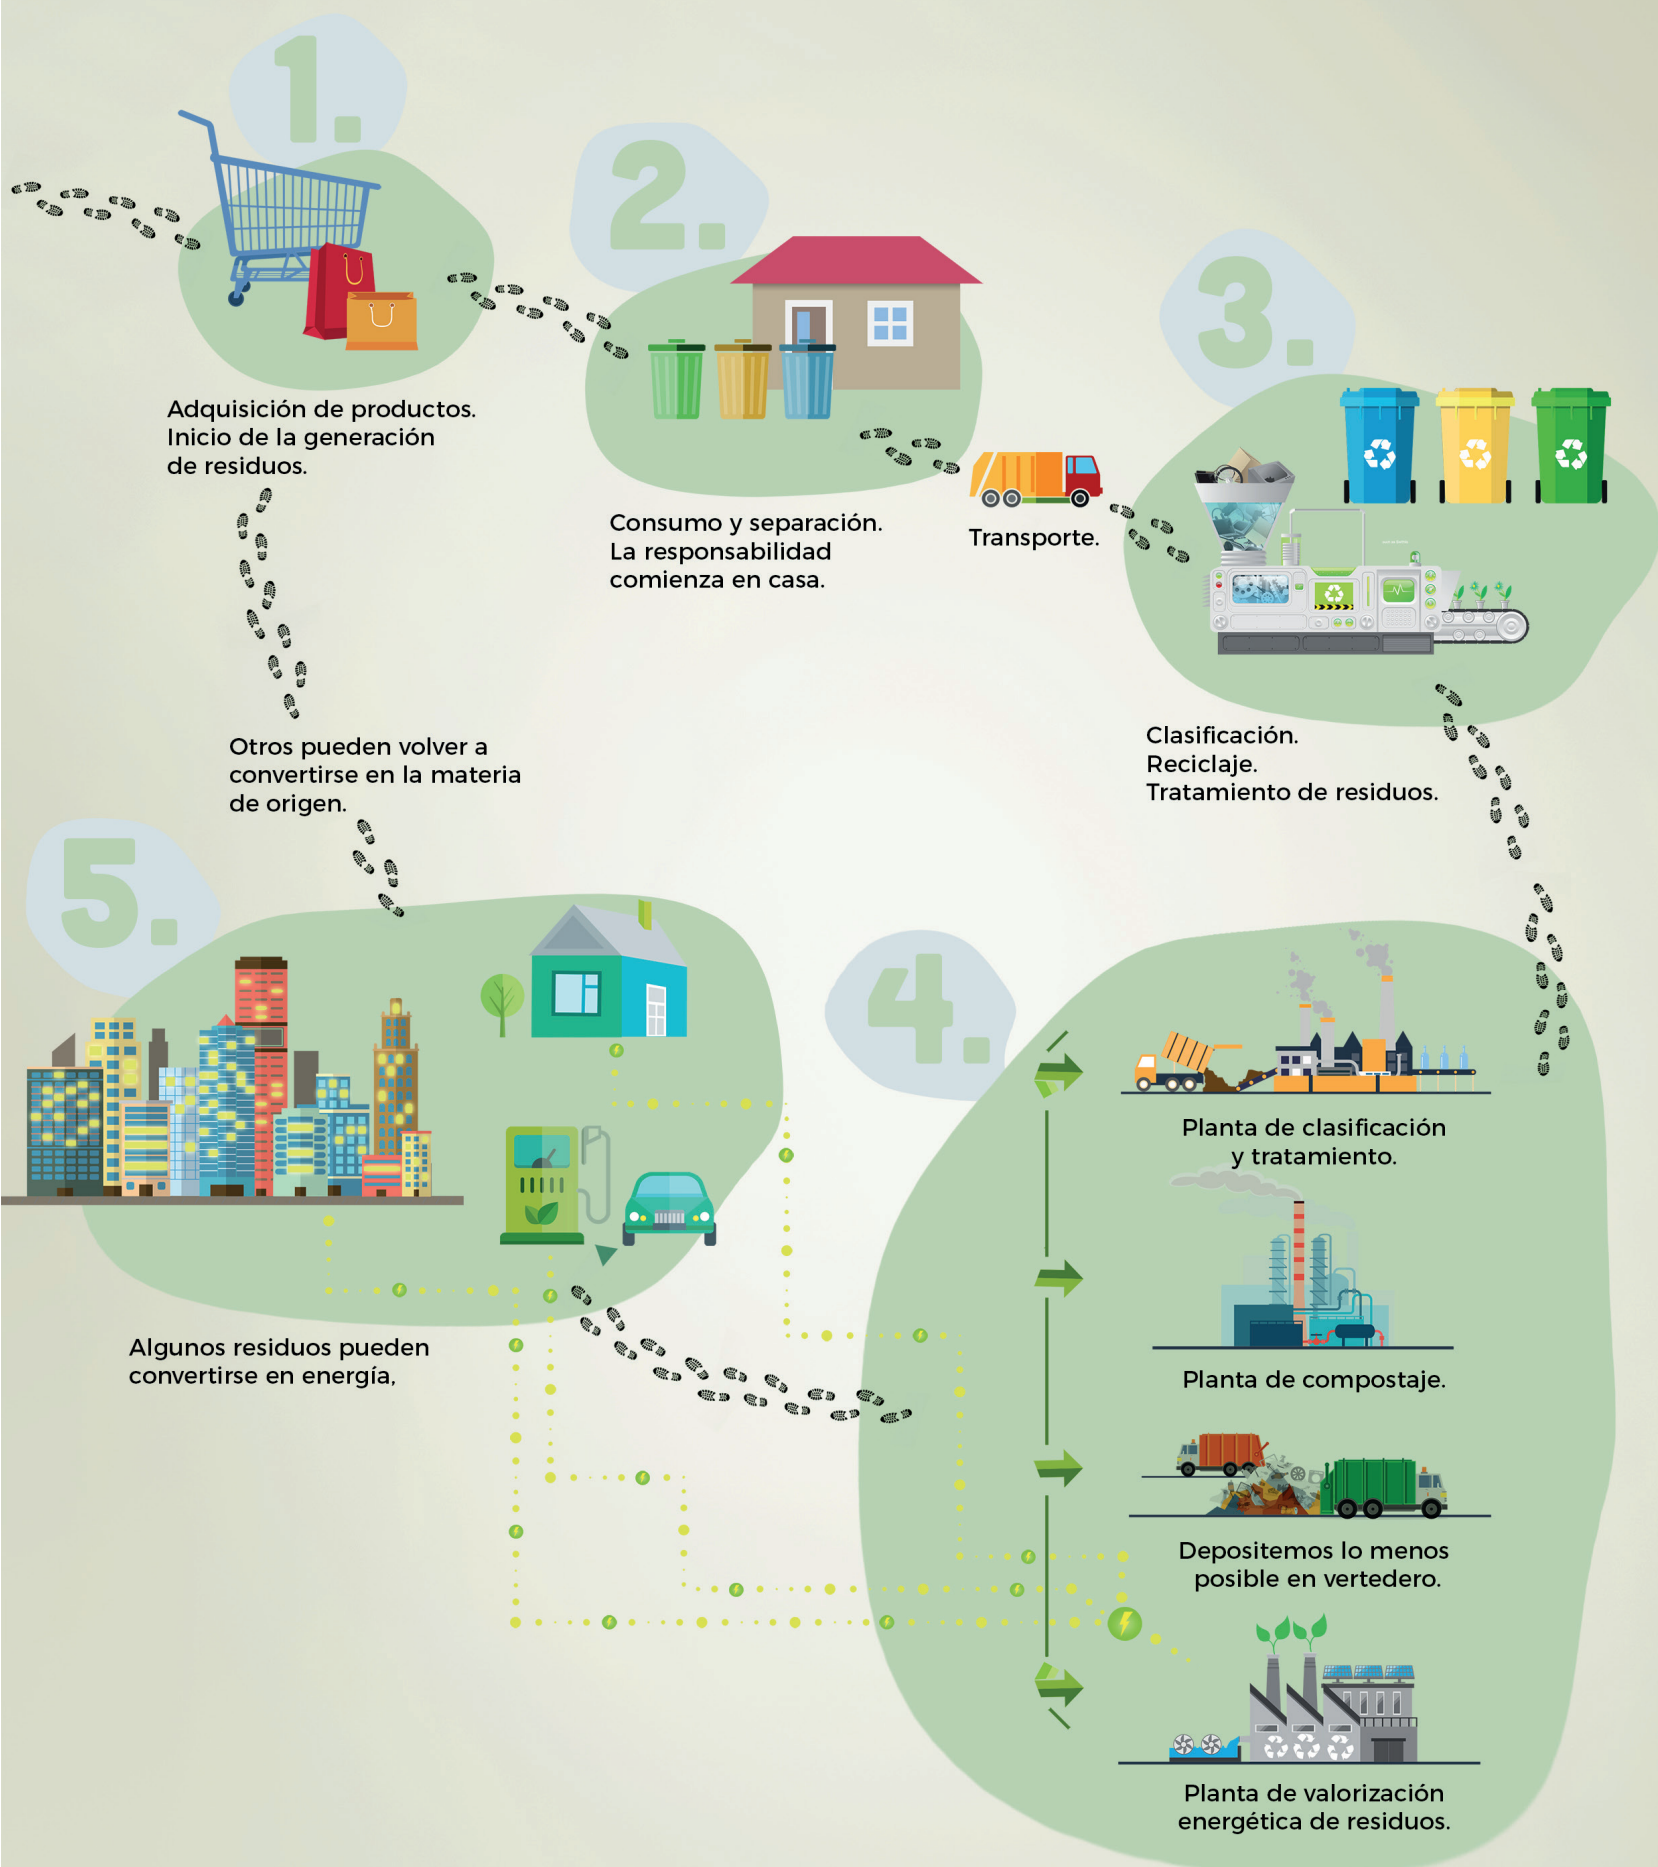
1.

Adquisición de productos. Inicio de la generación de residuos.

2.

Consumo y separación. La responsabilidad comienza en casa.

Transporte.

3.

Clasificación.
Reciclaje.
Tratamiento de residuos.

Otros pueden volver a convertirse en la materia de origen.

5.

4.

Planta de clasificación y tratamiento.

Planta de compostaje.

Depositemos lo menos posible en vertedero.

Planta de valorización energética de residuos.

Algunos residuos pueden convertirse en energía,